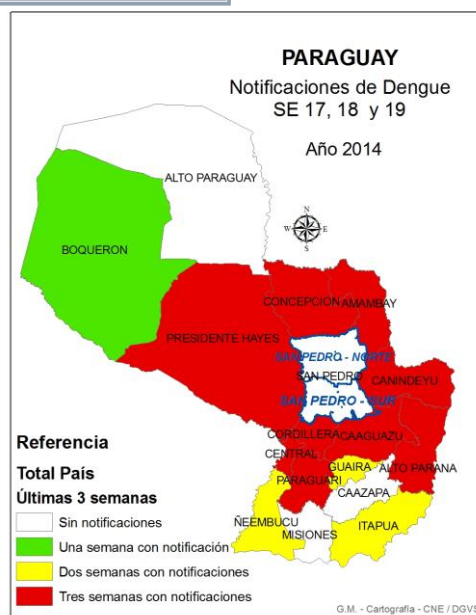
PARAGUAY
Notificaciones de Dengue
SE 17, 18 y 19

Año 2014

ALTO PARAGUAY

BOQUERON

N
W E
S

CONCEPCION
AMAMBAY

PRESIDENTE HAYES

SAN PEDRO - NORTE
SAN PEDRO
SAN PEDRO - SUR

CANINDEYU

CORDILLERA
CAAGUAZU
CENTRAL
GUAIRA
ALTO PARANA
PARAGUARI
CAAZAPA
ÑEEMBUCU
MISIONES
ITAPUA

Referencia

Total País

Últimas 3 semanas

Sin notificaciones
Una semana con notificación
Dos semanas con notificaciones
Tres semanas con notificaciones

G.M. - Cartografía - CNE / DGVS